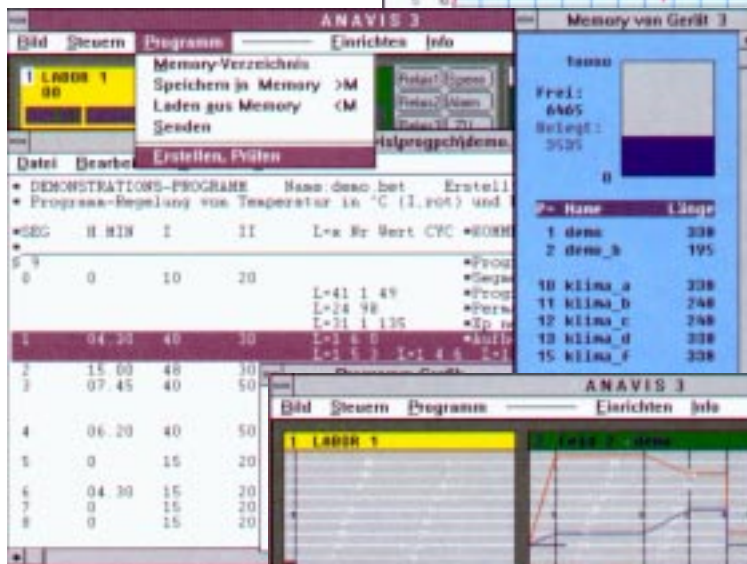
ANAVIS 3

Bild Steuern Programm Einrichten Info

Memory-Verzeichnis
Speichern in Memory >M
Laden aus Memory <M
Senden
Erstellen, Prüfen

1 LABOR 1
00

Relais1 Speren
Relais2 Alarm
Relais3 ZU

Datei Bearbei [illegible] lsprogpch\demo.

* DEMONSTRATIONS-PROGRAMM Name:demo.bet Erstell
* Programm-Regelung von Temperatur in °C (I,rot) und

*SEG H MIN I II L-x Nr Wert CYC *KOMM

5 9
0 0 10 20 *Prog
*Segm
L=41 1 49 *Prog
L=24 98 *Perm
L=31 1 135 *Sp n
1 04.30 40 30 L=1 6 0 *Aufh
L=1 5 1 L=1 4 6 L=1
2 15.00 40 30
3 07.45 40 50
4 06.20 40 50
5 0 15 20
6 04.30 15 20
7 0 15 20
8 0 15 20

Memory von Gerät 3

Frei:
6465
Belegt:
3535
0

P= Name Länge
1 demo 330
2 demo_b 195
10 klima_a 330
11 klima_b 240
12 klima_c 240
13 klima_d 330
15 klima_f 330

ANAVIS 3

Bild Steuern Programm Einrichten Info

1 LABOR 1
2 Feld 2 demo